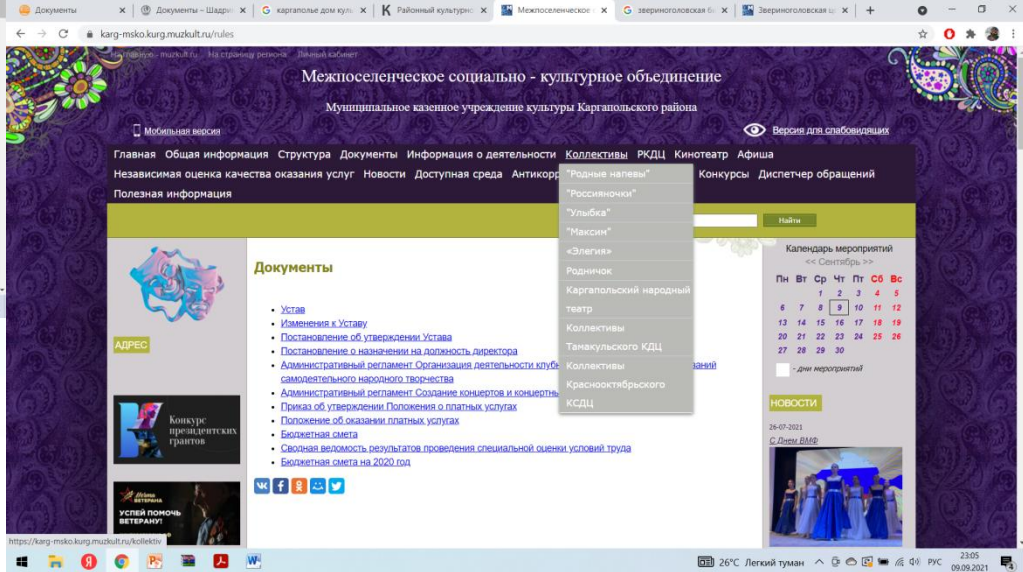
Документы | Документы – Шадрин | каргаполье дом куль | Районный культурн | Межпоселенческое | звериноголовская б | Звериноголовская ц

karg-msko.kurg.muzkult.ru/rules

На главную - muzkult.ru На страницу региона Личный кабинет

Межпоселенческое социально - культурное объединение

Муниципальное казенное учреждение культуры Каргапольского района

Мобильная версия

Версия для слабовидящих

Главная Общая информация Структура Документы Информация о деятельности Коллективы РКДЦ Кинотеатр Афиша Независимая оценка качества оказания услуг Новости Доступная среда Антикорр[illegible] Конкурсы Диспетчер обращений Полезная информация

"Родные напевы"
"Россияночки"
"Улыбка"
"Максим"
«Элегия»
Родничок
Каргапольский народный театр
Коллективы Тамакульского КДЦ
Коллективы Краснооктябрьского КСДЦ

Найти

АДРЕС

Конкурс президентских грантов

#Мы ВЕТЕРАНА
УСПЕЙ ПОМОЧЬ ВЕТЕРАНУ!

Документы

- Устав
- Изменения к Уставу
- Постановление об утверждении Устава
- Постановление о назначении на должность директора
- Административный регламент Организация деятельности клубн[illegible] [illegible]ваний самодеятельного народного творчества
- Административный регламент Создание концертов и концертны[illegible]
- Приказ об утверждении Положения о платных услугах
- Положение об оказании платных услугах
- Бюджетная смета
- Сводная ведомость результатов проведения специальной оценки условий труда
- Бюджетная смета на 2020 год

Календарь мероприятий
<< Сентябрь >>

| Пн | Вт | Ср | Чт | Пт | Сб | Вс |
|---|---|---|---|---|---|---|
| | | 1 | 2 | 3 | 4 | 5 |
| 6 | 7 | 8 | 9 | 10 | 11 | 12 |
| 13 | 14 | 15 | 16 | 17 | 18 | 19 |
| 20 | 21 | 22 | 23 | 24 | 25 | 26 |
| 27 | 28 | 29 | 30 | | | |

- дни мероприятий

НОВОСТИ

26-07-2021
С Днем ВМФ

https://karg-msko.kurg.muzkult.ru/kollektiv

26°C Легкий туман РУС 23:05 09.09.2021